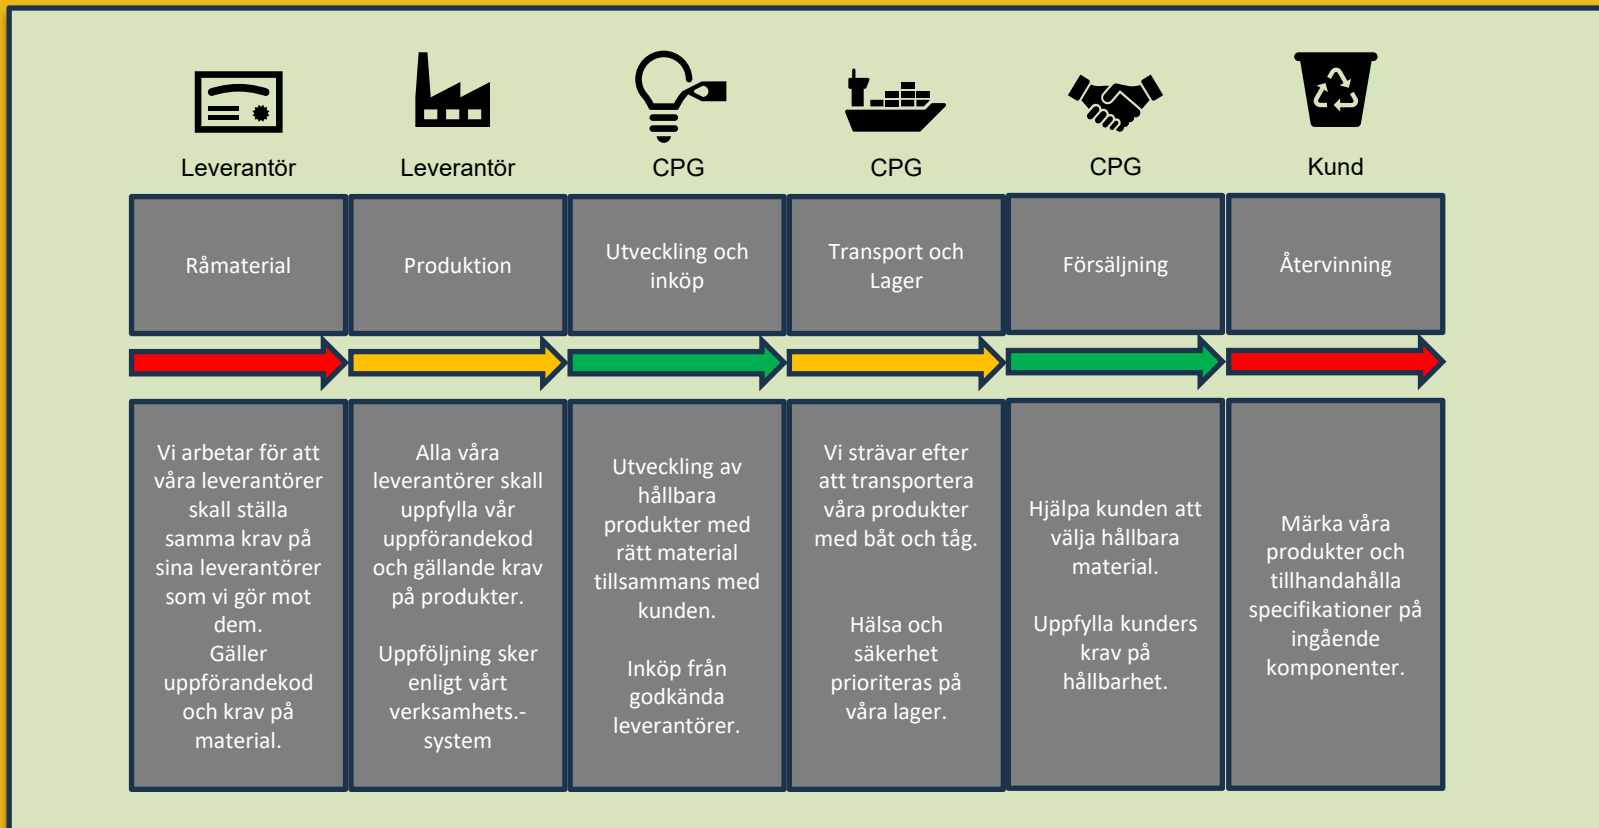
Leverantör

Leverantör

CPG

CPG

CPG

Kund

Råmaterial

Produktion

Utveckling och inköp

Transport och Lager

Försäljning

Återvinning

Vi arbetar för att våra leverantörer skall ställa samma krav på sina leverantörer som vi gör mot dem.
Gäller uppförandekod och krav på material.

Alla våra leverantörer skall uppfylla vår uppförandekod och gällande krav på produkter.

Uppföljning sker enligt vårt verksamhets.-system

Utveckling av hållbara produkter med rätt material tillsammans med kunden.

Inköp från godkända leverantörer.

Vi strävar efter att transportera våra produkter med båt och tåg.

Hälsa och säkerhet prioriteras på våra lager.

Hjälpa kunden att välja hållbara material.

Uppfylla kunders krav på hållbarhet.

Märka våra produkter och tillhandahålla specifikationer på ingående komponenter.